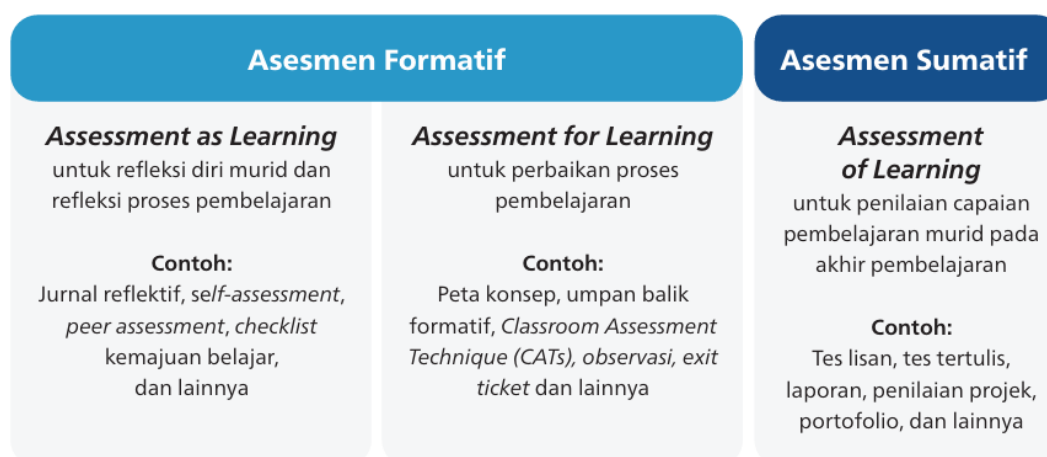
Asesmen Formatif

Assessment as Learning
untuk refleksi diri murid dan refleksi proses pembelajaran

Contoh:
Jurnal reflektif, self-assessment, peer assessment, checklist kemajuan belajar, dan lainnya

Assessment for Learning
untuk perbaikan proses pembelajaran

Contoh:
Peta konsep, umpan balik formatif, Classroom Assessment Technique (CATs), observasi, exit ticket dan lainnya

Asesmen Sumatif

Assessment of Learning
untuk penilaian capaian pembelajaran murid pada akhir pembelajaran

Contoh:
Tes lisan, tes tertulis, laporan, penilaian projek, portofolio, dan lainnya